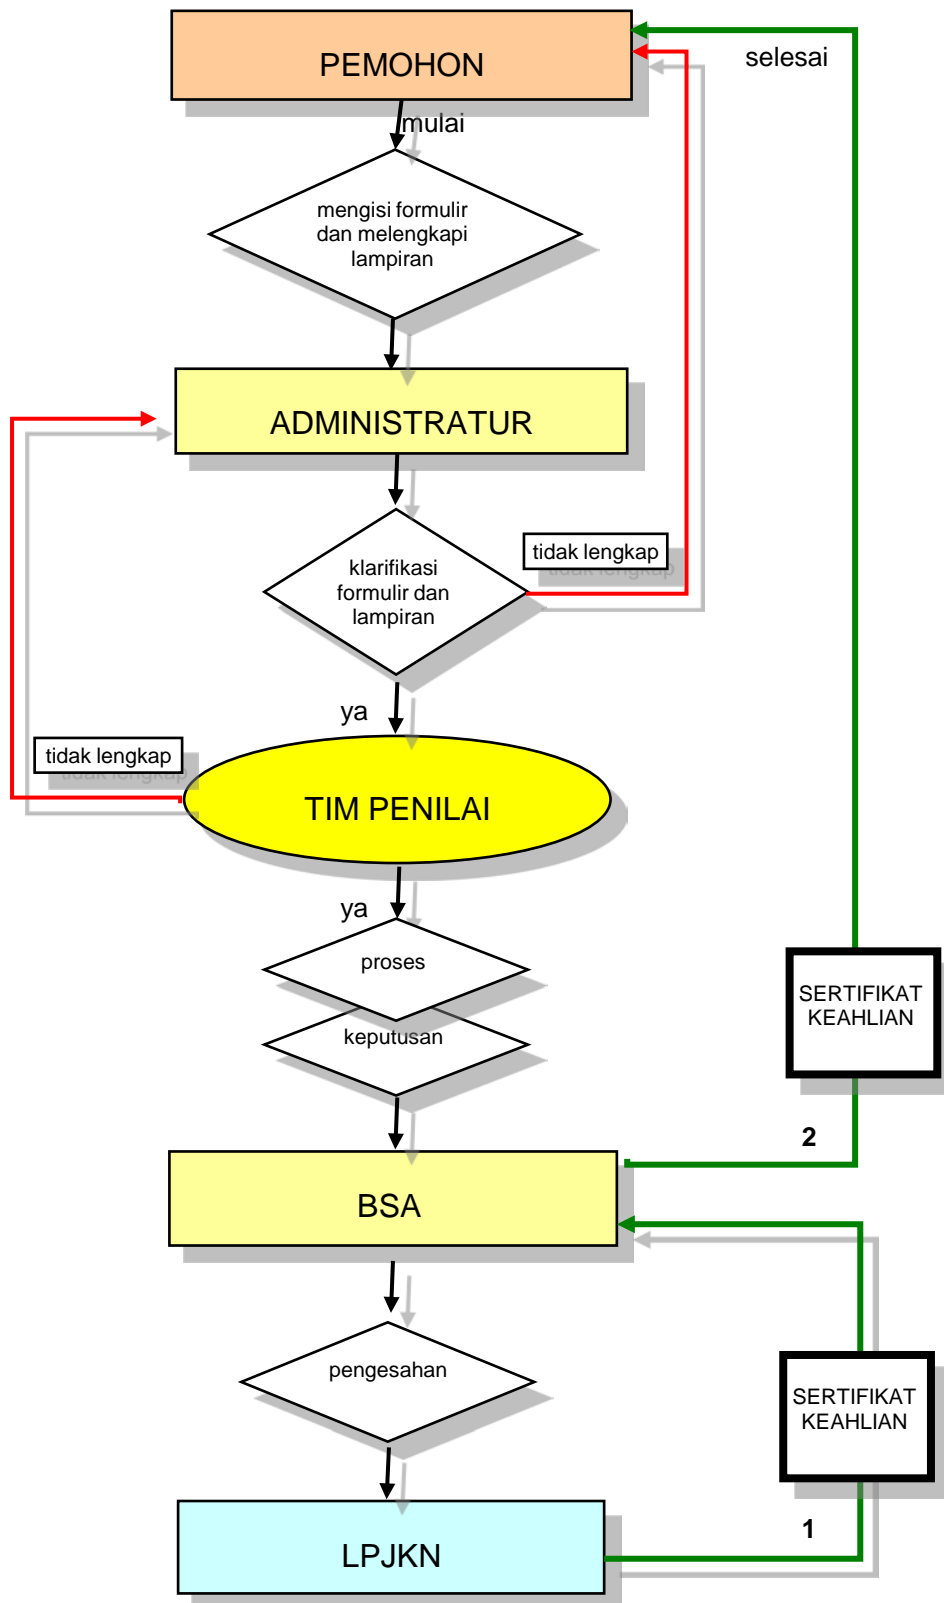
PEMOHON

selesai

mulai

mengisi formulir dan melengkapi lampiran

ADMINISTRATUR

tidak lengkap

klarifikasi formulir dan lampiran

ya

tidak lengkap

TIM PENILAI

ya

proses

keputusan

SERTIFIKAT KEAHLIAN

2

BSA

pengesahan

SERTIFIKAT KEAHLIAN

1

LPJKN